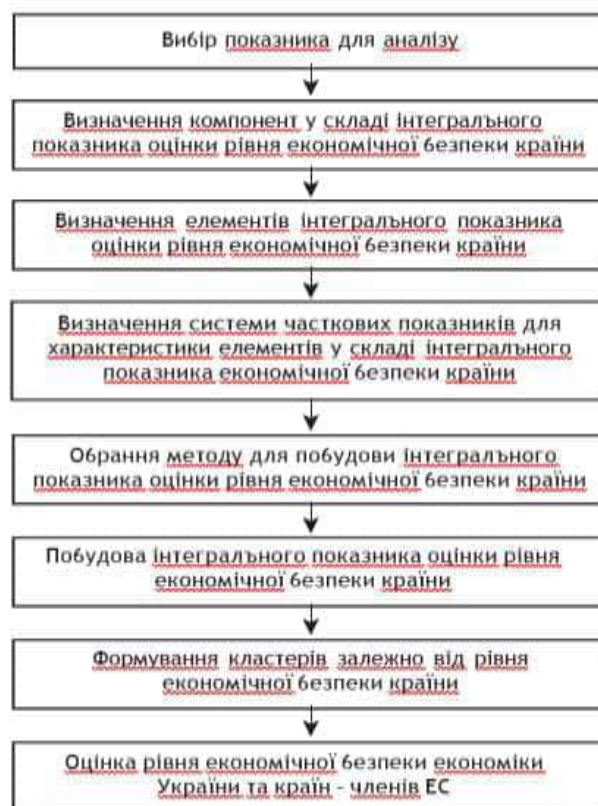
Вибір показника для аналізу

Визначення компонент у складі інтегрального показника оцінки рівня економічної безпеки країни

Визначення елементів інтегрального показника оцінки рівня економічної безпеки країни

Визначення системи часткових показників для характеристики елементів у складі інтегрального показника економічної безпеки країни

Обрання методу для побудови інтегрального показника оцінки рівня економічної безпеки країни

Побудова інтегрального показника оцінки рівня економічної безпеки країни

Формування кластерів залежно від рівня економічної безпеки країни

Оцінка рівня економічної безпеки економіки України та країн - членів ЕС